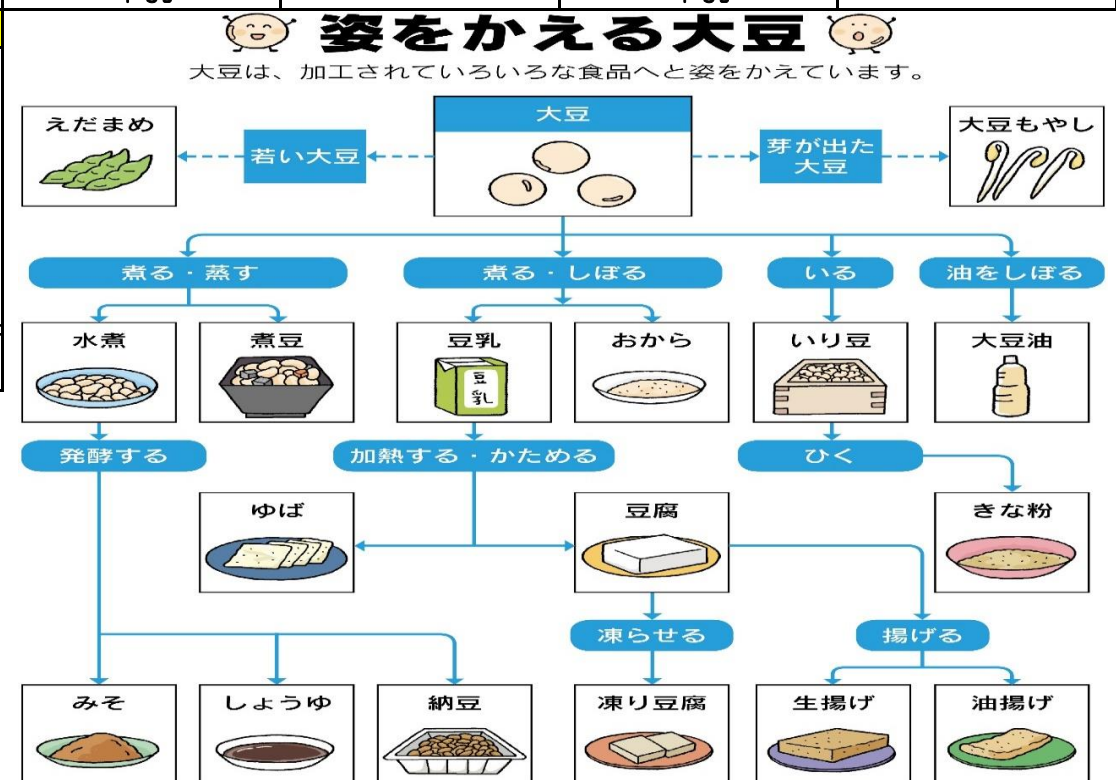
姿をかえる大豆

大豆は、加工されていろいろな食品へと姿をかえています。

えだまめ

若い大豆

大豆

芽が出た大豆

大豆もやし

煮る・蒸す

煮る・しぼる

いる

油をしぼる

水煮

煮豆

豆乳

豆乳

おから

いり豆

大豆油

発酵する

加熱する・かためる

ひく

ゆば

豆腐

きな粉

凍らせる

揚げる

みそ

しょうゆ

納豆

凍り豆腐

生揚げ

油揚げ